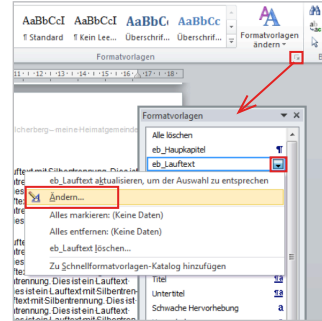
AaBbCcI AaBbCcI AaBbC AaBbCc

¶ Standard ¶ Kein Le... Überschrif... Überschrif...

Formatvorlagen ändern

Formatvorlagen

Formatvorlagen

Alle löschen

eb_Hauptkapitel ¶

eb_Lauftext

eb_Lauftext aktualisieren, um der Auswahl zu entsprechen

Ändern...

Alles markieren: (Keine Daten)

Alles entfernen: (Keine Daten)

eb_Lauftext löschen...

Zu Schnellformatvorlagen-Katalog hinzufügen

Titel

Untertitel

Schwache Hervorhebung

lcherberg – meine Heimatgemeinde

auftext mit Silbentrennung. Dies ist

trennung. Dies ist ein Lauftext

s ist ein Lauftext mit Silbentren-

auftext mit Silbentrennung. Dies ist

trennung. Dies ist ein Lauftext

s ist ein Lauftext mit Silbentren-

trennung. Dies ist ein Lauftext

s ist ein Lauftext mit Silbentren-

auftext mit Silbentrennung. Dies ist ein

trennung. Dies ist ein Lauftext